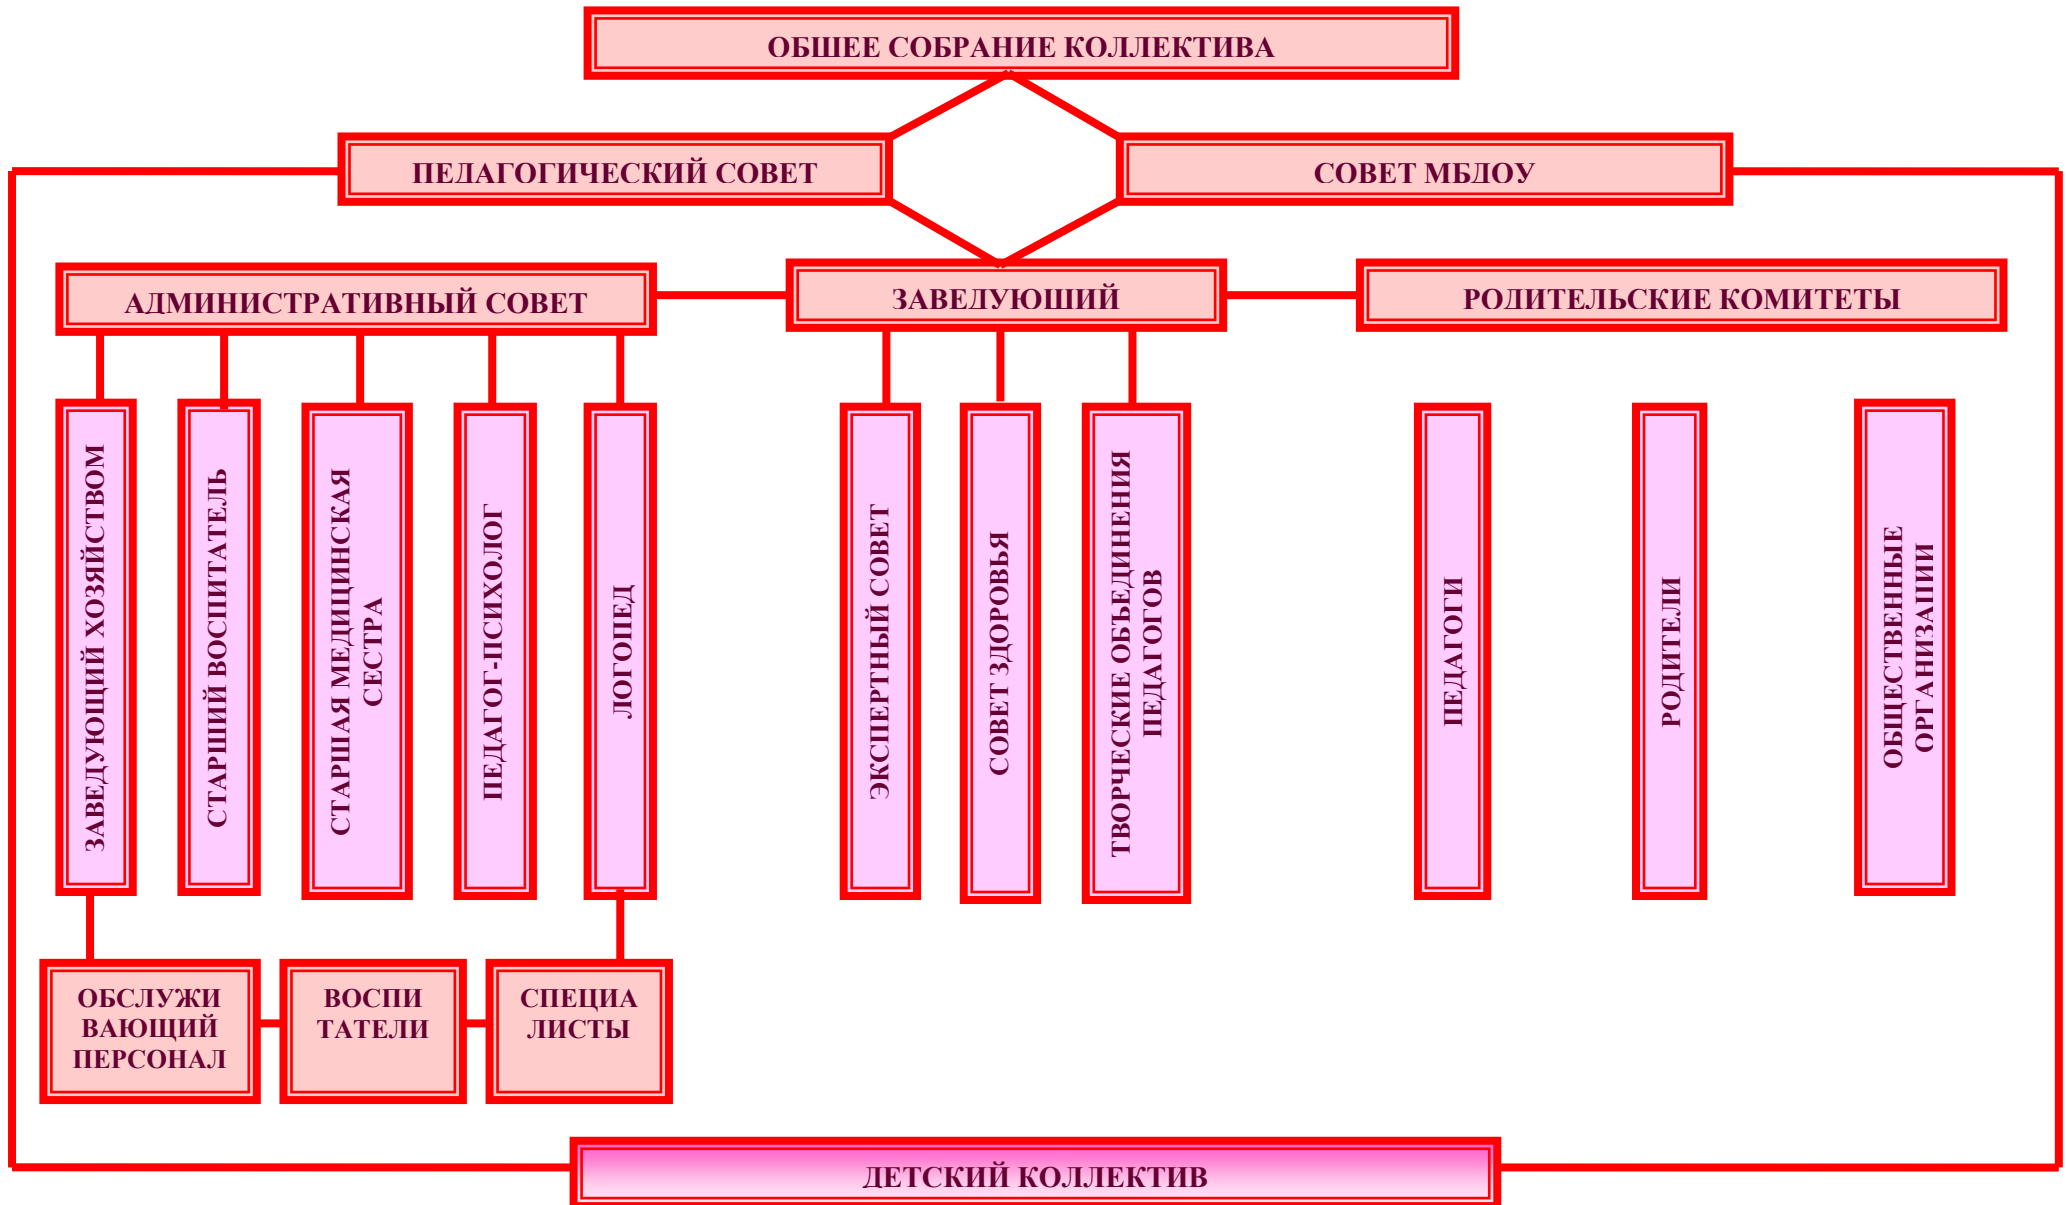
ОБШЕЕ СОБРАНИЕ КОЛЛЕКТИВА

ПЕДАГОГИЧЕСКИЙ СОВЕТ

СОВЕТ МБДОУ

АДМИНИСТРАТИВНЫЙ СОВЕТ

ЗАВЕДУЮШИЙ

РОДИТЕЛЬСКИЕ КОМИТЕТЫ

ЗАВЕДУЮЩИЙ ХОЗЯЙСТВОМ

СТАРШИЙ ВОСПИТАТЕЛЬ

СТАРШАЯ МЕДИЦИНСКАЯ СЕСТРА

ПЕДАГОГ-ПСИХОЛОГ

ЛОГОПЕД

ЭКСПЕРТНЫЙ СОВЕТ

СОВЕТ ЗДОРОВЬЯ

ТВОРЧЕСКИЕ ОБЪЕДИНЕНИЯ ПЕДАГОГОВ

ПЕДАГОГИ

РОДИТЕЛИ

ОБЩЕСТВЕННЫЕ ОРГАНИЗАЦИИ

ОБСЛУЖИ ВАЮЩИЙ ПЕРСОНАЛ

ВОСПИ ТАТЕЛИ

СПЕЦИА ЛИСТЫ

ДЕТСКИЙ КОЛЛЕКТИВ